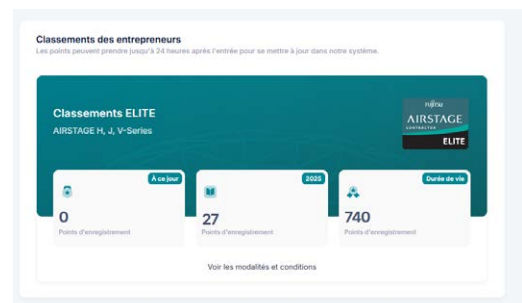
Classements des entrepreneurs
Les points peuvent prendre jusqu'à 24 heures après l'entrée pour se mettre à jour dans notre système.

Classements ELITE
AIRSTAGE H, J, V-Series

FUJITSU
AIRSTAGE
CONTRACTOR
ELITE

À ce jour
0
Points d'enregistrement

2025
27
Points d'enregistrement

Durée de vie
740
Points d'enregistrement

Voir les modalités et conditions